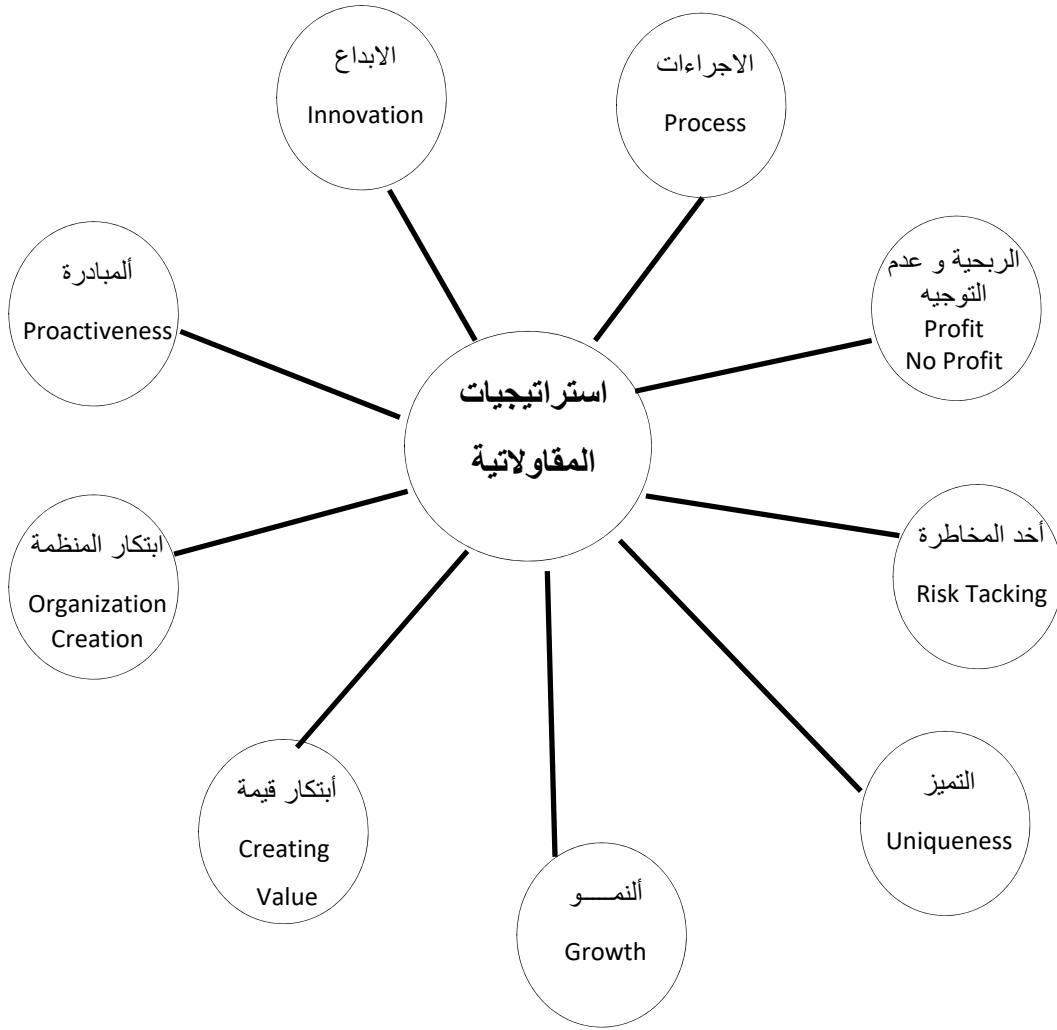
الابداع
Innovation

الاجراءات
Process

ألمبادرة
Proactiveness

الربحية و عدم التوجيه
Profit
No Profit

استراتيجيات
المقاولاتية

ابتكار المنظمة
Organization
Creation

أخد المخاطرة
Risk Tacking

أبتكار قيمة
Creating
Value

التميز
Uniqueness

ألنمــــو
Growth